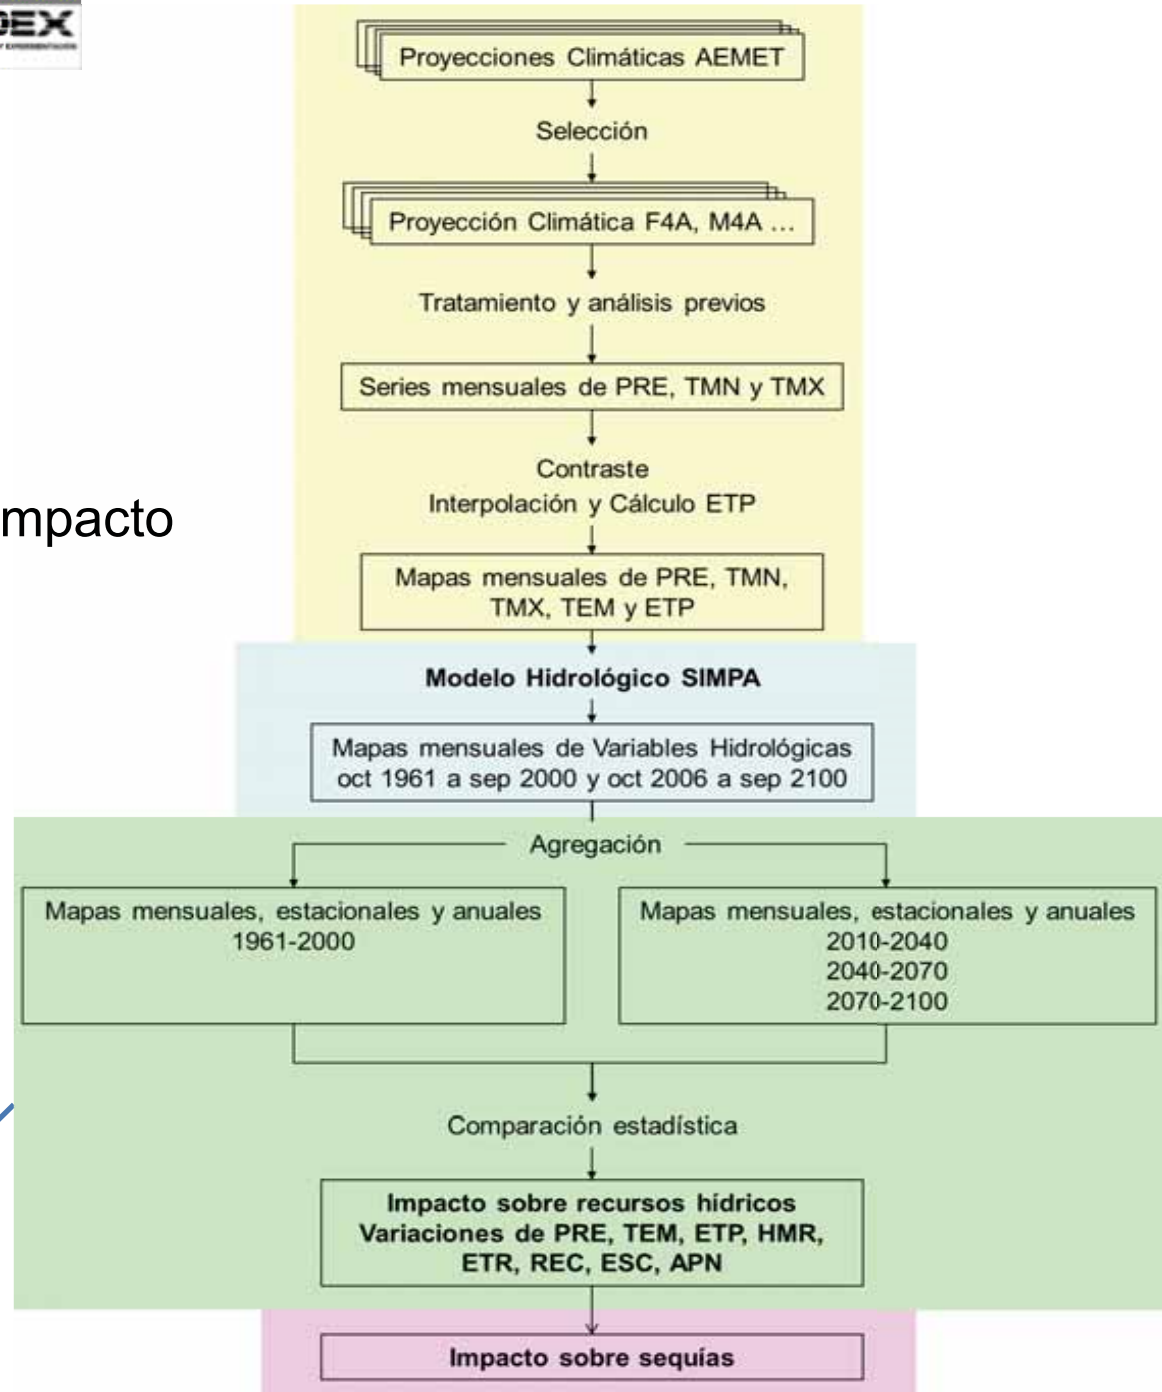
EX

mpacto

Proyecciones Climáticas AEMET

Selección

Proyección Climática F4A, M4A ...

Tratamiento y análisis previos

Series mensuales de PRE, TMN y TMX

Contraste
Interpolación y Cálculo ETP

Mapas mensuales de PRE, TMN, TMX, TEM y ETP

Modelo Hidrológico SIMPA

Mapas mensuales de Variables Hidrológicas oct 1961 a sep 2000 y oct 2006 a sep 2100

Agregación

Mapas mensuales, estacionales y anuales
1961-2000

Mapas mensuales, estacionales y anuales
2010-2040
2040-2070
2070-2100

Comparación estadística

Impacto sobre recursos hídricos
Variaciones de PRE, TEM, ETP, HMR, ETR, REC, ESC, APN

Impacto sobre sequías